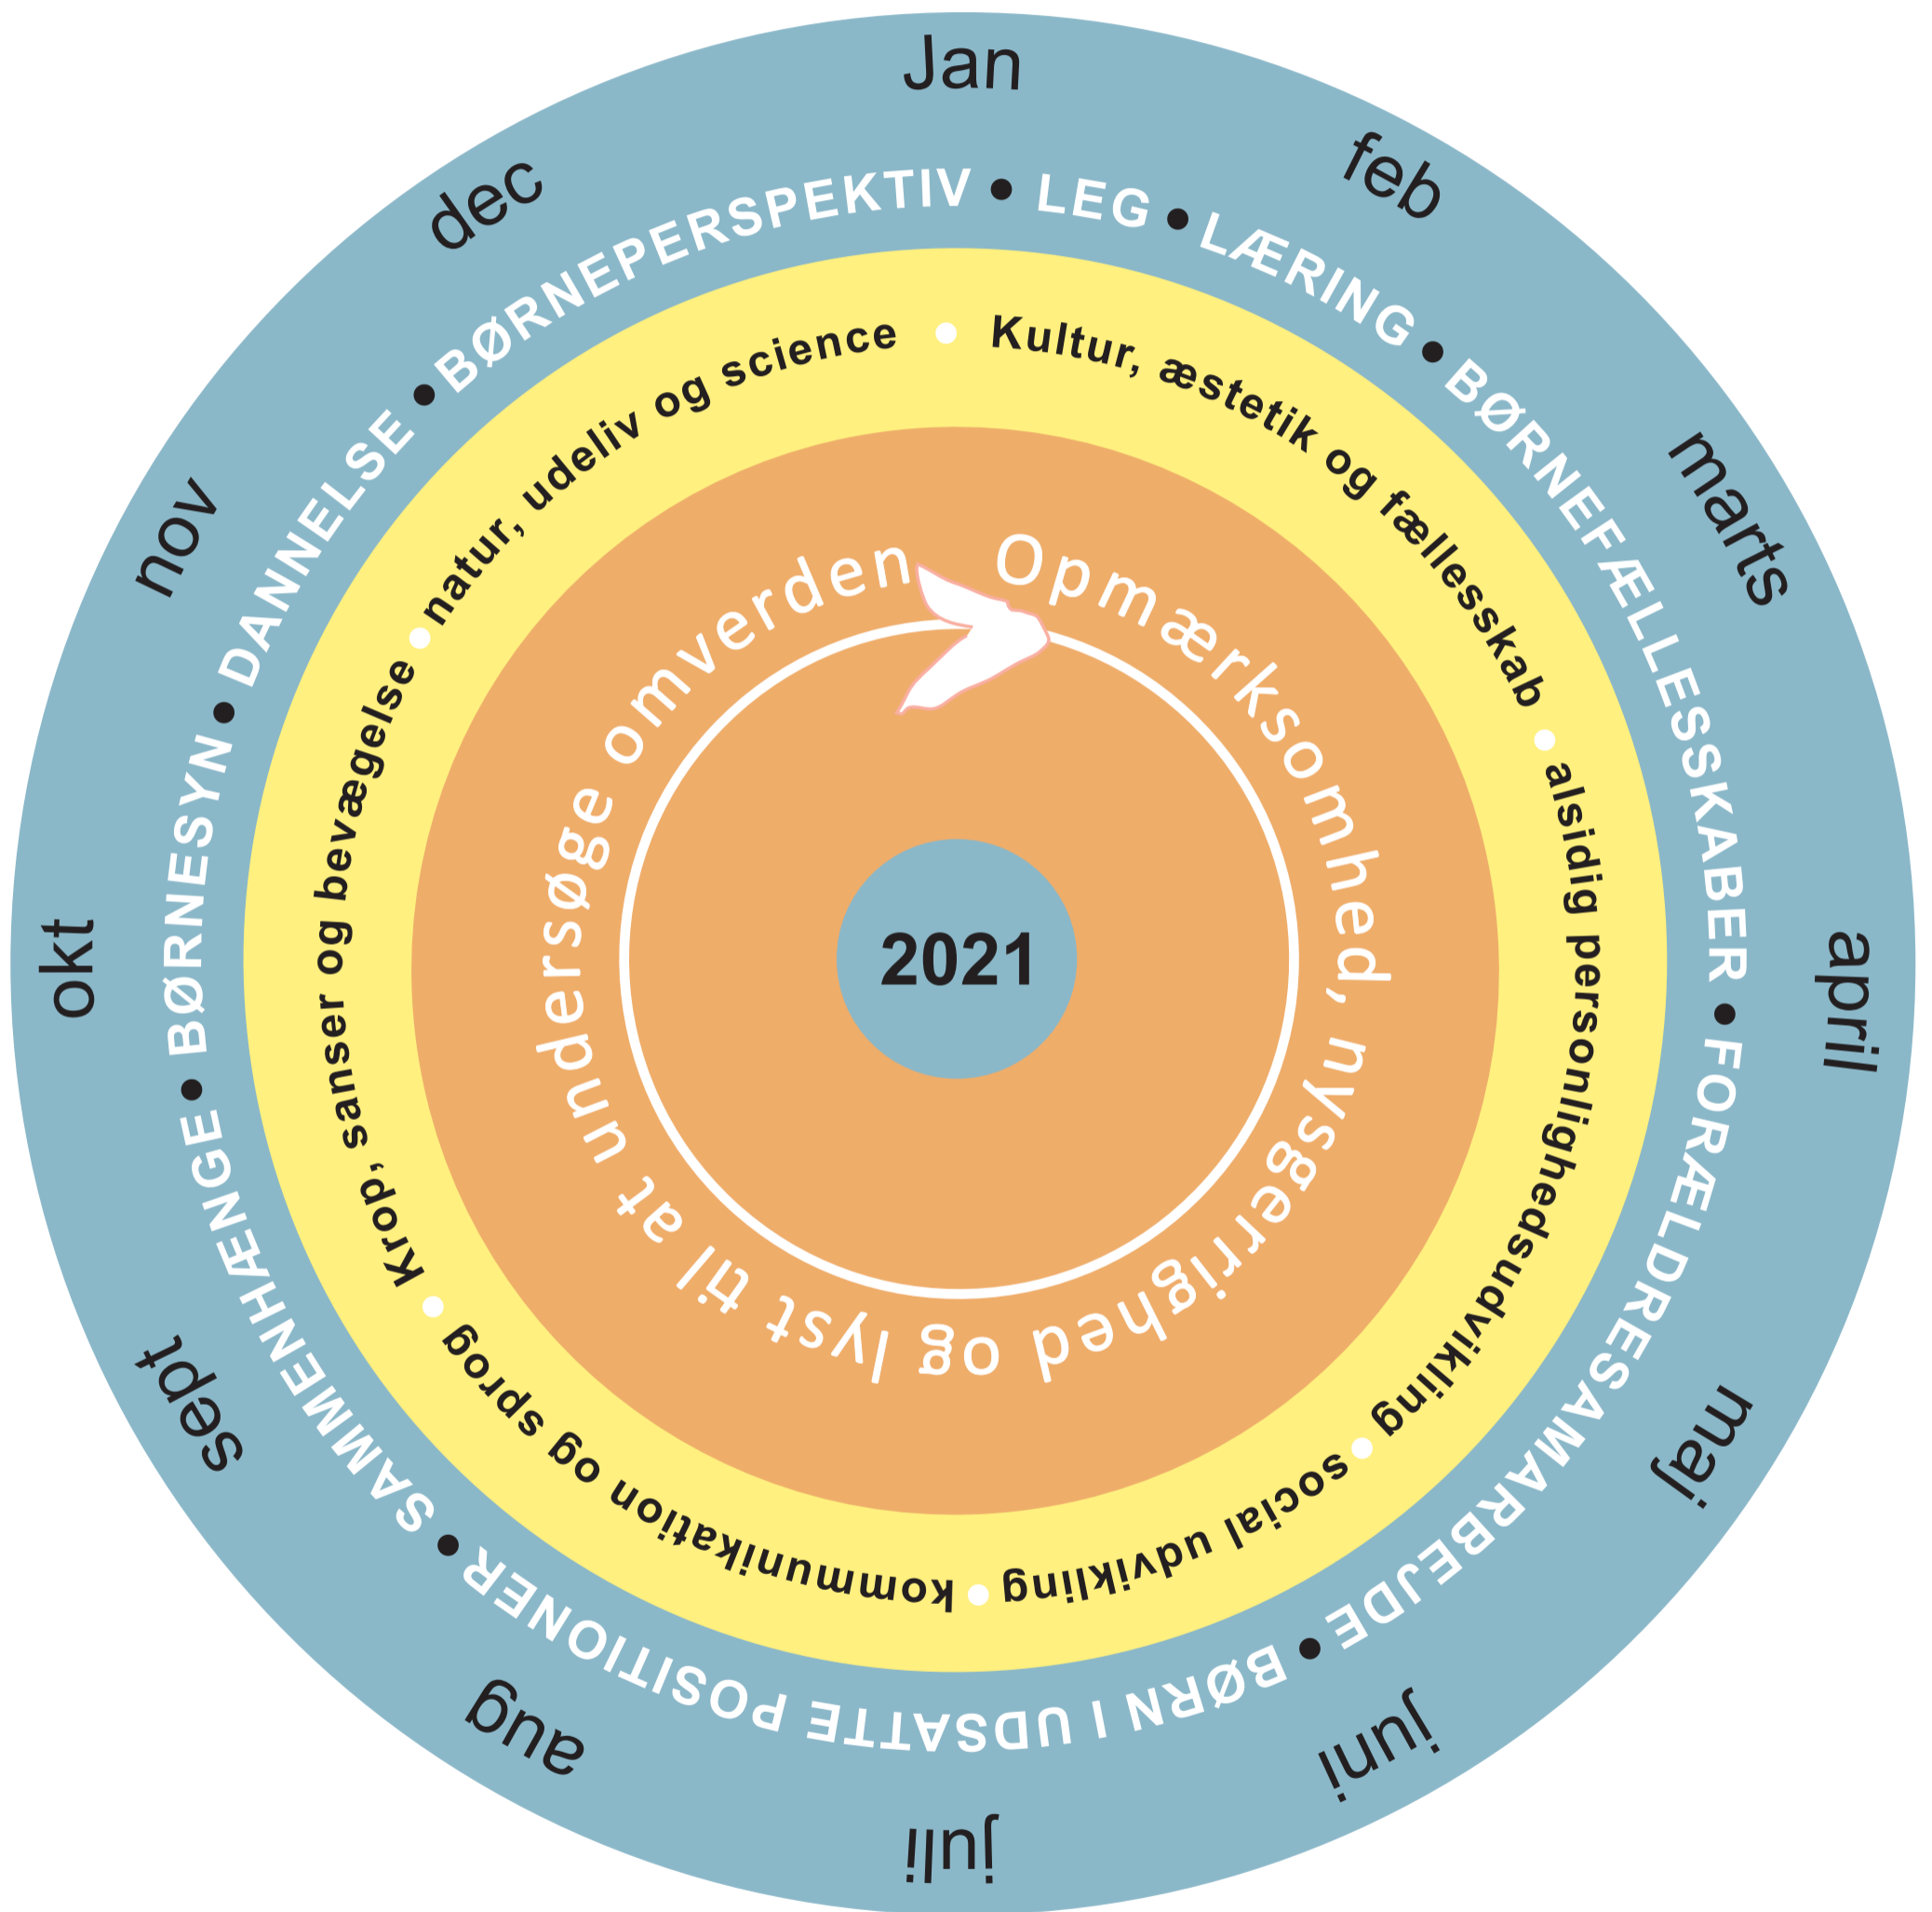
Jan
feb
marts
april
maj
juni
juli
aug
sept
okt
nov
dec

LEG • LÆRING • BØRNEFÆLLESSKABER • FORÆLDRESAMARBEJDE • BØRN I UDSATTE POSITIONER • SAMMENHÆNGE • BØRNESYN • DANNELSE • BØRNEPERSPEKTIV •

Kultur, æstetik og fællesskab • alsidig personlighedsudvikling • social udvikling • kommunikation og sprog • Krop, sanser og bevægelse • natur, udeliv og science •

Opmærksomhed, nysgerrighed og lyst til at undersøge omverden

2021